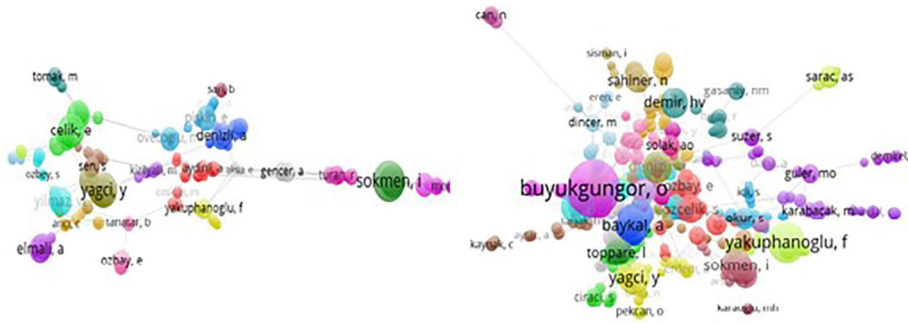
tomak, m
celik, e
sari, b
pekin, e
ovezoglu, m
denizli, a
sen, y
yagci, y
yilmaz
ozbay, s
gencer, a
turan, i
sokmen, i
yakuphanoglu, f
tanatar, b
elmali, a
ozbay, e
can, n
sisman, i
sahiner, n
eren, e
demir, hv
gasanly, nm
sarac, as
dincer, m
solak, ao
suzer, s
demir
buyukgungor, o
ozbay, e
guler, mo
ozcelik, s
baykal, a
okur, s
karabacak, m
kaygisiz, c
yakuphanoglu, f
toppare, l
sokmen, i
yagci, y
ciraci, s
pekcan, o
karaagac, mh